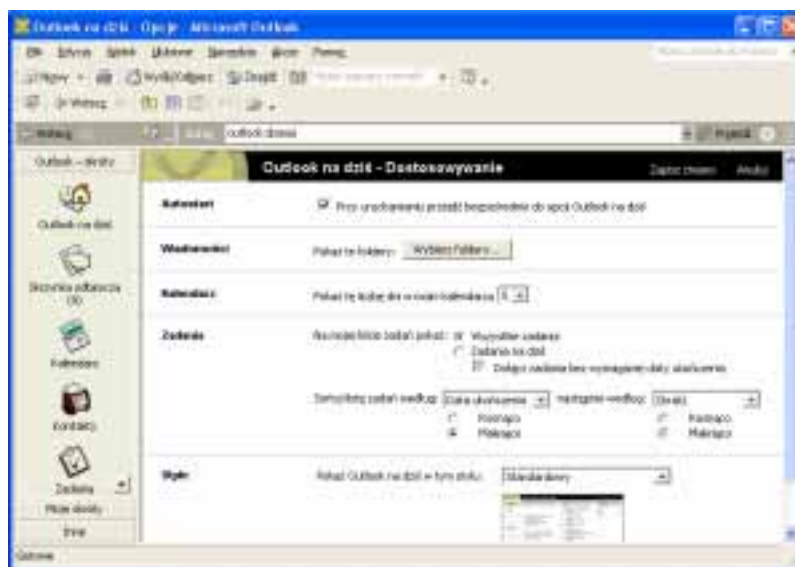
Outlook na dziś - Opcje - Microsoft Outlook

Plik Edycja Widok Ulubione Narzędzia Akcje Pomoc

Nowy Drukuj Wyślij/Odbierz Znajdź

Wstecz

Wstecz outlook:dzisiaj Przejdź

Outlook – skróty

Outlook na dziś

Skrzynka odbiorcza (30)

Kalendarz

Kontakty

Zadania

Moje skróty

Inne

Outlook na dziś - Dostosowywanie

Zapisz zmiany Anuluj

Autostart

Przy uruchamianiu przejdź bezpośrednio do opcji Outlook na dziś

Wiadomości

Pokaż te foldery: Wybierz Foldery...

Kalendarz

Pokaż tę liczbę dni w moim kalendarzu 5

Zadania

Na mojej liście zadań pokaż: Wszystkie zadania

Zadania na dziś

Dołącz zadania bez wyznaczonej daty ukończenia

Sortuj listę zadań według: Data ukończenia następnie według: (Brak)

Rosnąco

Malejąco

Rosnąco

Malejąco

Style

Pokaż Outlook na dziś w tym stylu: Standardowy

Gotowe